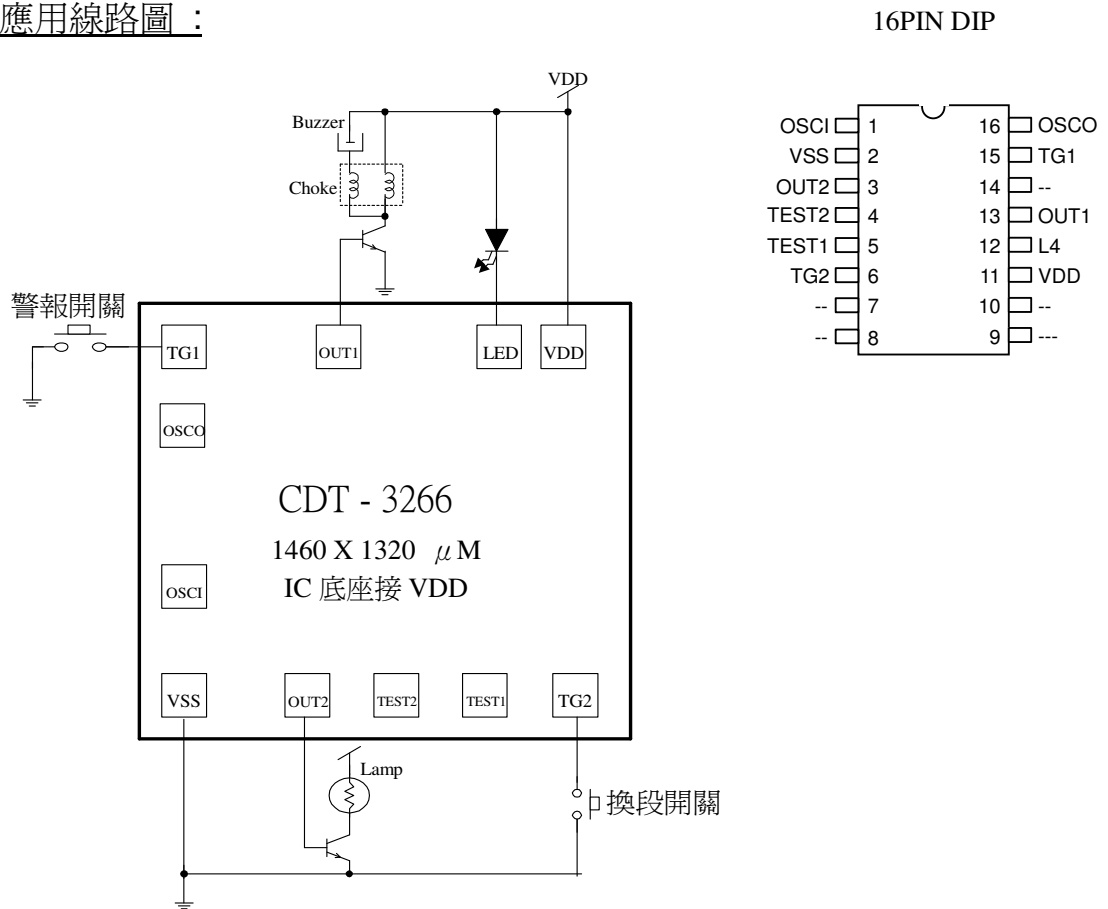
應用線路圖：

16PIN DIP

VDD

Buzzer

Choke

警報開關

TG1

OUT1

LED

VDD

OSCO

CDT - 3266

1460 X 1320 $\mu$M

IC 底座接 VDD

OSCI

VSS

OUT2

TEST2

TEST1

TG2

Lamp

換段開關

| | | | |
|---|---|---|---|
| OSCI | 1 | 16 | OSCO |
| VSS | 2 | 15 | TG1 |
| OUT2 | 3 | 14 | -- |
| TEST2 | 4 | 13 | OUT1 |
| TEST1 | 5 | 12 | L4 |
| TG2 | 6 | 11 | VDD |
| -- | 7 | 10 | -- |
| -- | 8 | 9 | --- |